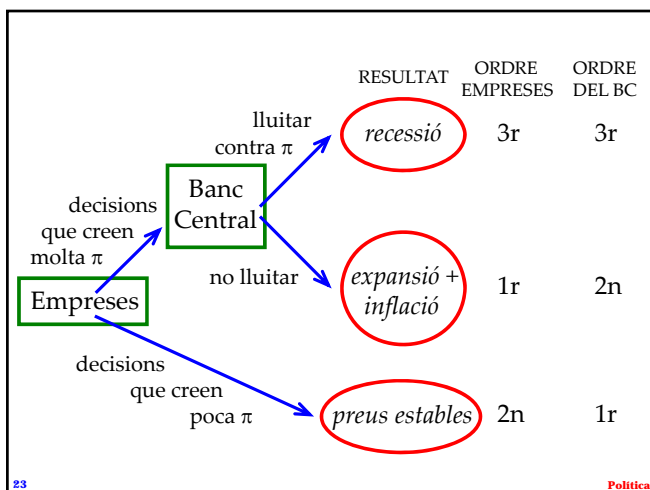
RESULTAT ORDRE EMPRESES ORDRE DEL BC

lluitar contra $\pi$

*recessió* 3r 3r

decisions que creen molta $\pi$

Banc Central

no lluitar

*expansió + inflació* 1r 2n

Empreses

decisions que creen poca $\pi$

*preus estables* 2n 1r

23

Política